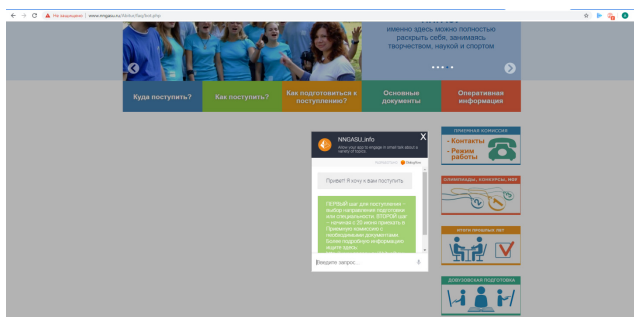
Не защищено | www.nngasu.ru/bitrix/faq/bot.php

именно здесь можно полностью раскрыть себя, занимаясь творчеством, наукой и спортом

Куда поступить?
Как поступить?
Как подготовиться к поступлению?
Основные документы
Оперативная информация

NNGASU.info
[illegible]

Привет! Я хочу к вам поступить

ПЕРВЫЙ шаг для поступления - выбор направления подготовки или специальности. ВТОРОЙ шаг - начиная с 20 июня прийти в Приемную комиссию с необходимыми документами. Более подробную информацию ищите здесь

Введите запрос...

ПРИЕМНАЯ КОМИССИЯ
- Контакты
- Режим работы

ОЛИМПИАДЫ, КОНКУРСЫ, ЖЕЕ

ИТОГИ ВЕДУЩИХ ЛЕТ

ДОВУЗОВСКАЯ ПОДГОТОВКА